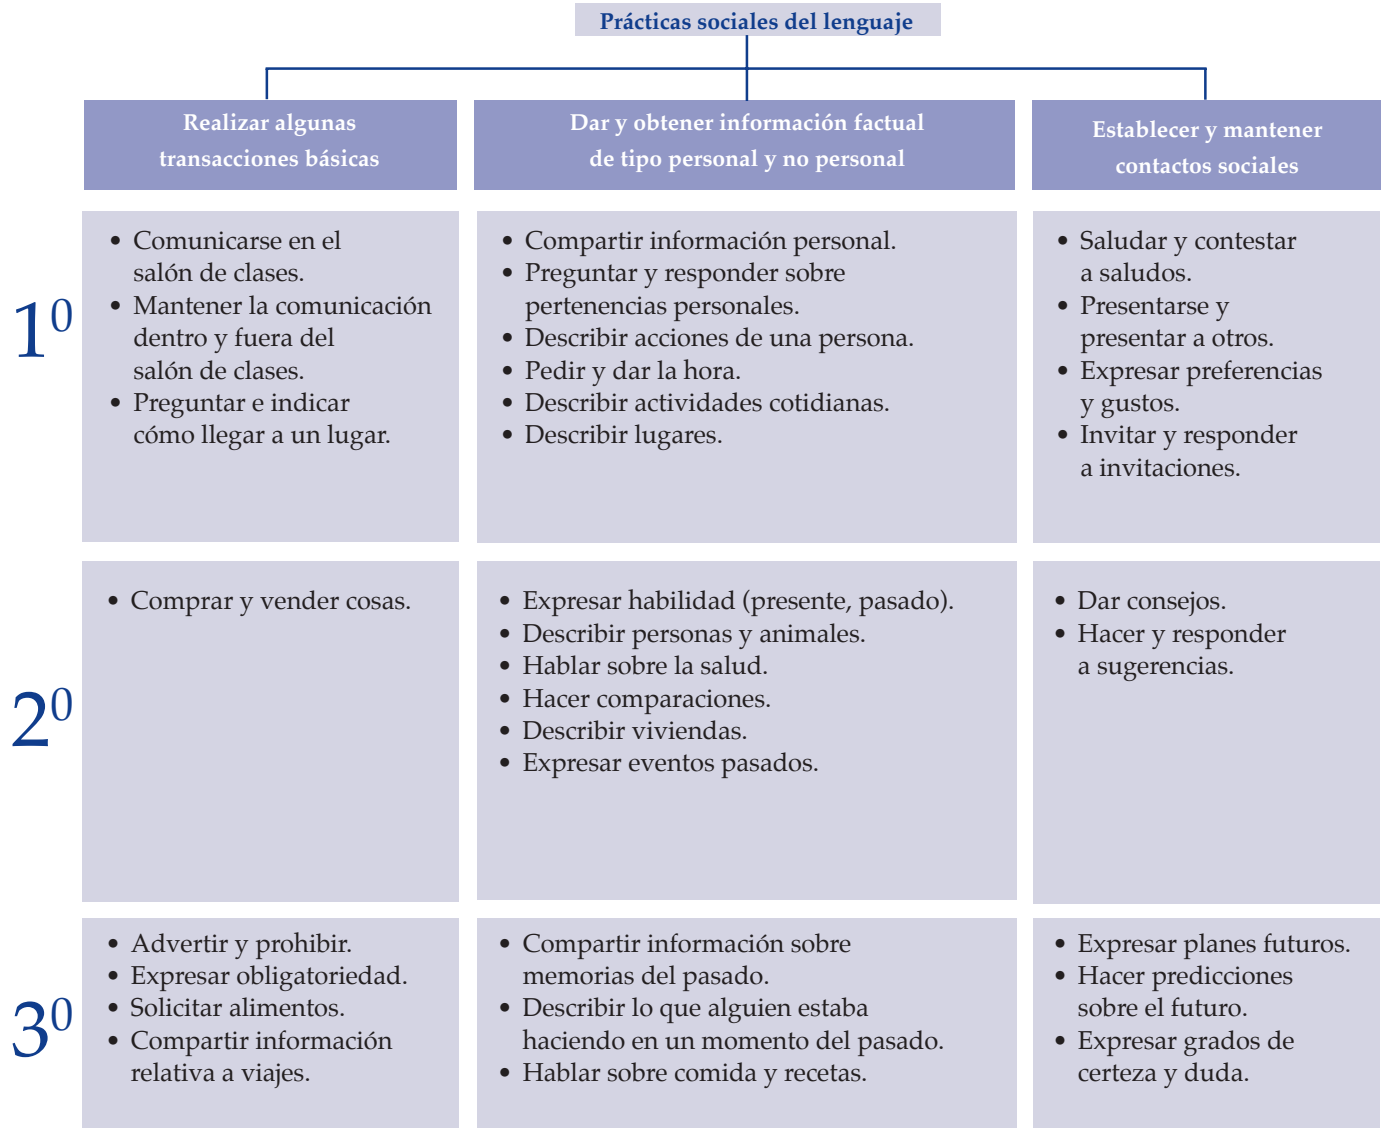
Prácticas sociales del lenguaje

| | Realizar algunas transacciones básicas | Dar y obtener información factual de tipo personal y no personal | Establecer y mantener contactos sociales |
|---|---|---|---|
| $1^0$ | • Comunicarse en el salón de clases.<br>• Mantener la comunicación dentro y fuera del salón de clases.<br>• Preguntar e indicar cómo llegar a un lugar. | • Compartir información personal.<br>• Preguntar y responder sobre pertenencias personales.<br>• Describir acciones de una persona.<br>• Pedir y dar la hora.<br>• Describir actividades cotidianas.<br>• Describir lugares. | • Saludar y contestar a saludos.<br>• Presentarse y presentar a otros.<br>• Expresar preferencias y gustos.<br>• Invitar y responder a invitaciones. |
| $2^0$ | • Comprar y vender cosas. | • Expresar habilidad (presente, pasado).<br>• Describir personas y animales.<br>• Hablar sobre la salud.<br>• Hacer comparaciones.<br>• Describir viviendas.<br>• Expresar eventos pasados. | • Dar consejos.<br>• Hacer y responder a sugerencias. |
| $3^0$ | • Advertir y prohibir.<br>• Expresar obligatoriedad.<br>• Solicitar alimentos.<br>• Compartir información relativa a viajes. | • Compartir información sobre memorias del pasado.<br>• Describir lo que alguien estaba haciendo en un momento del pasado.<br>• Hablar sobre comida y recetas. | • Expresar planes futuros.<br>• Hacer predicciones sobre el futuro.<br>• Expresar grados de certeza y duda. |